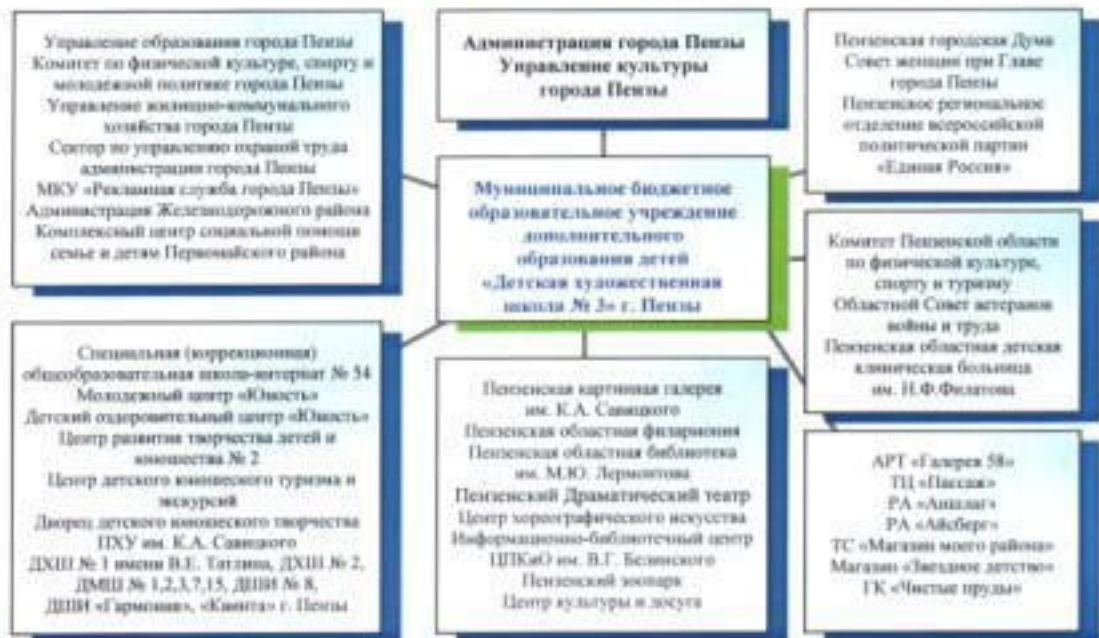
Управление образования города Пензы
Комитет по физической культуре, спорту и молодежной политике города Пензы
Управление жилищно-коммунального хозяйства города Пензы
Сектор по управлению охраной труда администрации города Пензы
МКУ «Рекламная служба города Пензы»
Администрация Железнодорожного района
Комплексный центр социальной помощи семье и детям Первомайского района

Администрация города Пензы
Управление культуры города Пензы

Пензенская городская Дума
Совет женщин при Главе города Пензы
Пензенское региональное отделение всероссийской политической партии «Единая Россия»

Муниципальное бюджетное образовательное учреждение дополнительного образования детей «Детская художественная школа № 3» г. Пензы

Комитет Пензенской области по физической культуре, спорту и туризму
Областной Совет ветеранов войны и труда
Пензенская областная детская клиническая больница им. Н.Ф.Филатова

Специальная (коррекционная) общеобразовательная школа-интернат № 54
Молодежный центр «Юность»
Детский оздоровительный центр «Юность»
Центр развития творчества детей и юношества № 2
Центр детского юношеского туризма и экскурсий
Дворец детского юношеского творчества
ПХУ им. К.А. Савицкого
ДХШ № 1 имени В.Е. Татлина, ДХШ № 2, ДМШ № 1,2,3,7,15, ДШИ № 8, ДШИ «Гармония», «Квинта» г. Пензы

Пензенская картинная галерея им. К.А. Савицкого
Пензенская областная филармония
Пензенская областная библиотека им. М.Ю. Лермонтова
Пензенский Драматический театр
Центр хореографического искусства
Информационно-библиотечный центр
ЦПКиО им. В.Г. Белинского
Пензенский зоопарк
Центр культуры и досуга

АРТ «Галерея 58»
ТЦ «Пассаж»
РА «Аншлаг»
РА «Айсберг»
ТС «Магазин моего района»
Магазин «Звездное детство»
ГК «Чистые пруды»